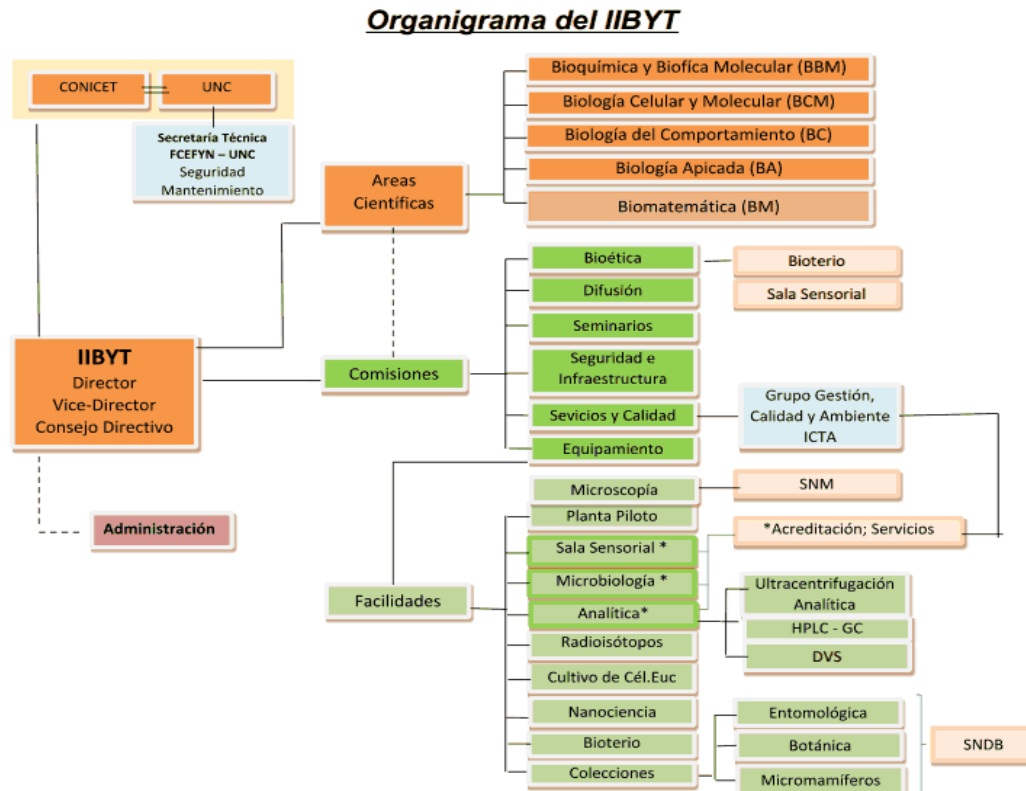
Organigrama del IIBYT

CONICET
UNC

Secretaría Técnica
FCEFYN – UNC
Seguridad
Mantenimiento

Areas Científicas

Bioquímica y Biofíca Molecular (BBM)
Biología Celular y Molecular (BCM)
Biología del Comportamiento (BC)
Biología Apicada (BA)
Biomatemática (BM)

IIBYT
Director
Vice-Director
Consejo Directivo

Comisiones

Bioética
Difusión
Seminarios
Seguridad e Infraestructura
Sevicios y Calidad
Equipamiento

Bioterio
Sala Sensorial

Grupo Gestión, Calidad y Ambiente ICTA

Administración

Facilidades

Microscopía
Planta Piloto
Sala Sensorial *
Microbiología *
Analítica*
Radioisótopos
Cultivo de Cél.Euc
Nanociencia
Bioterio
Colecciones

SNM
*Acreditación; Servicios

Ultracentrifugación Analítica
HPLC - GC
DVS

Entomológica
Botánica
Micromamíferos

SNDB